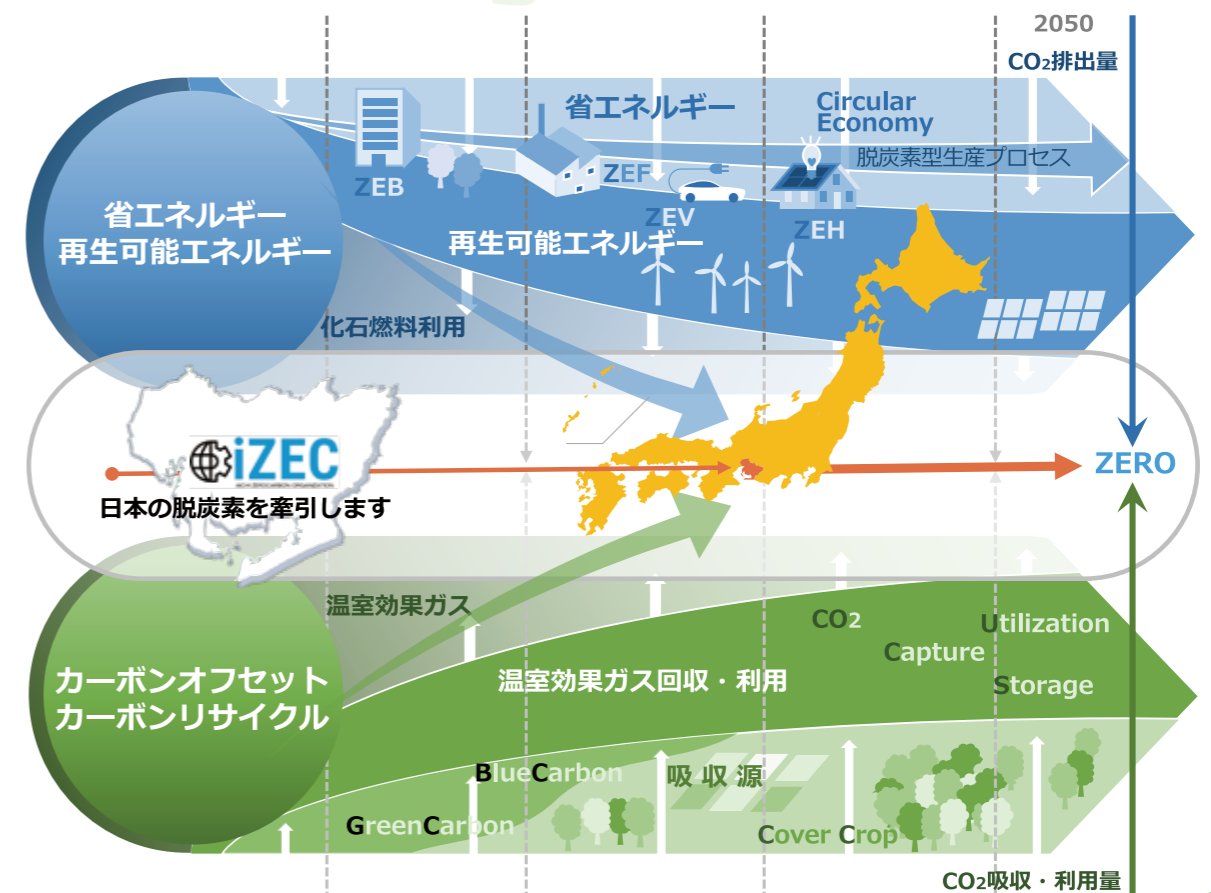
2050
$CO_2$排出量

省エネルギー
再生可能エネルギー

ZEB
省エネルギー
ZEF
ZEV
Circular Economy
脱炭素型生産プロセス
ZEH
再生可能エネルギー
化石燃料利用

iZEC
日本の脱炭素を牽引します
ZERO

温室効果ガス
$CO_2$
Capture
Utilization
Storage
温室効果ガス回収・利用

カーボンオフセット
カーボンリサイクル

BlueCarbon
吸収源
GreenCarbon
Cover Crop
$CO_2$吸収・利用量